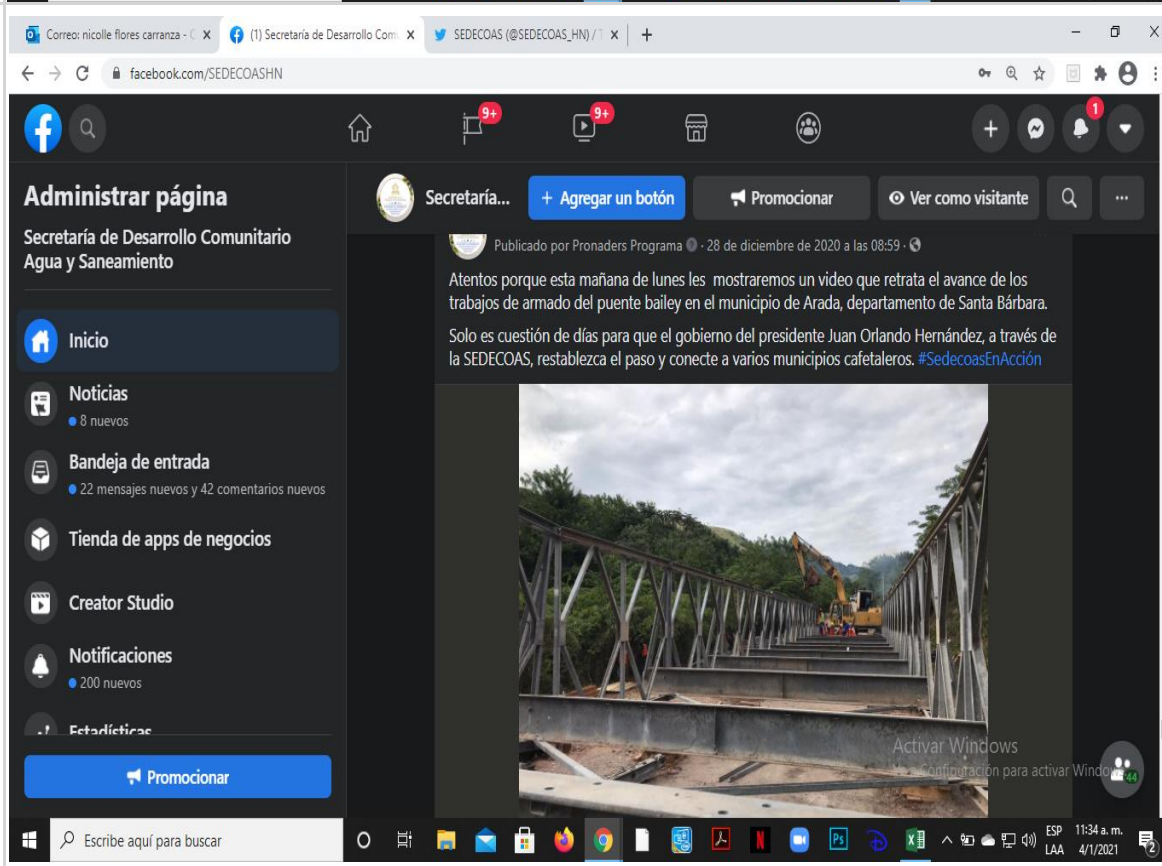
Correo: nicolle flores carranza - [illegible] ×
(1) Secretaría de Desarrollo Comu ×
SEDECOAS (@SEDECOAS_HN) / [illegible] ×
+

facebook.com/SEDECOAS​HN

9+
9+
1

Administrar página
Secretaría de Desarrollo Comunitario Agua y Saneamiento

Inicio
Noticias
8 nuevos
Bandeja de entrada
22 mensajes nuevos y 42 comentarios nuevos
Tienda de apps de negocios
Creator Studio
Notificaciones
200 nuevos
Estadísticas
Promocionar

Secretaría...
+ Agregar un botón
Promocionar
Ver como visitante

Publicado por Pronaders Programa · 28 de diciembre de 2020 a las 08:59 ·

Atentos porque esta mañana de lunes les mostraremos un video que retrata el avance de los trabajos de armado del puente bailey en el municipio de Arada, departamento de Santa Bárbara.

Solo es cuestión de días para que el gobierno del presidente Juan Orlando Hernández, a través de la SEDECOAS, restablezca el paso y conecte a varios municipios cafetaleros. #SedecoasEnAcción

Activar Windows
Ve a Configuración para activar Windows.

44

Escribe aquí para buscar
ESP LAA
11:34 a. m. 4/1/2021
2